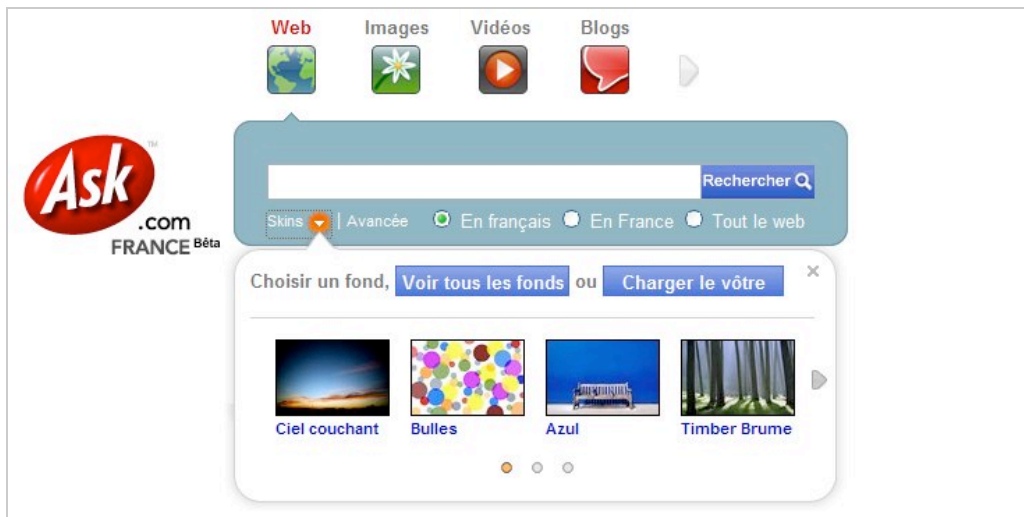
Web Images Vidéos Blogs

Ask™ .com FRANCE Bêta

Rechercher

Skins | Avancée En français En France Tout le web

Choisir un fond, Voir tous les fonds ou Charger le vôtre ×

Ciel couchant Bulles Azul Timber Brume